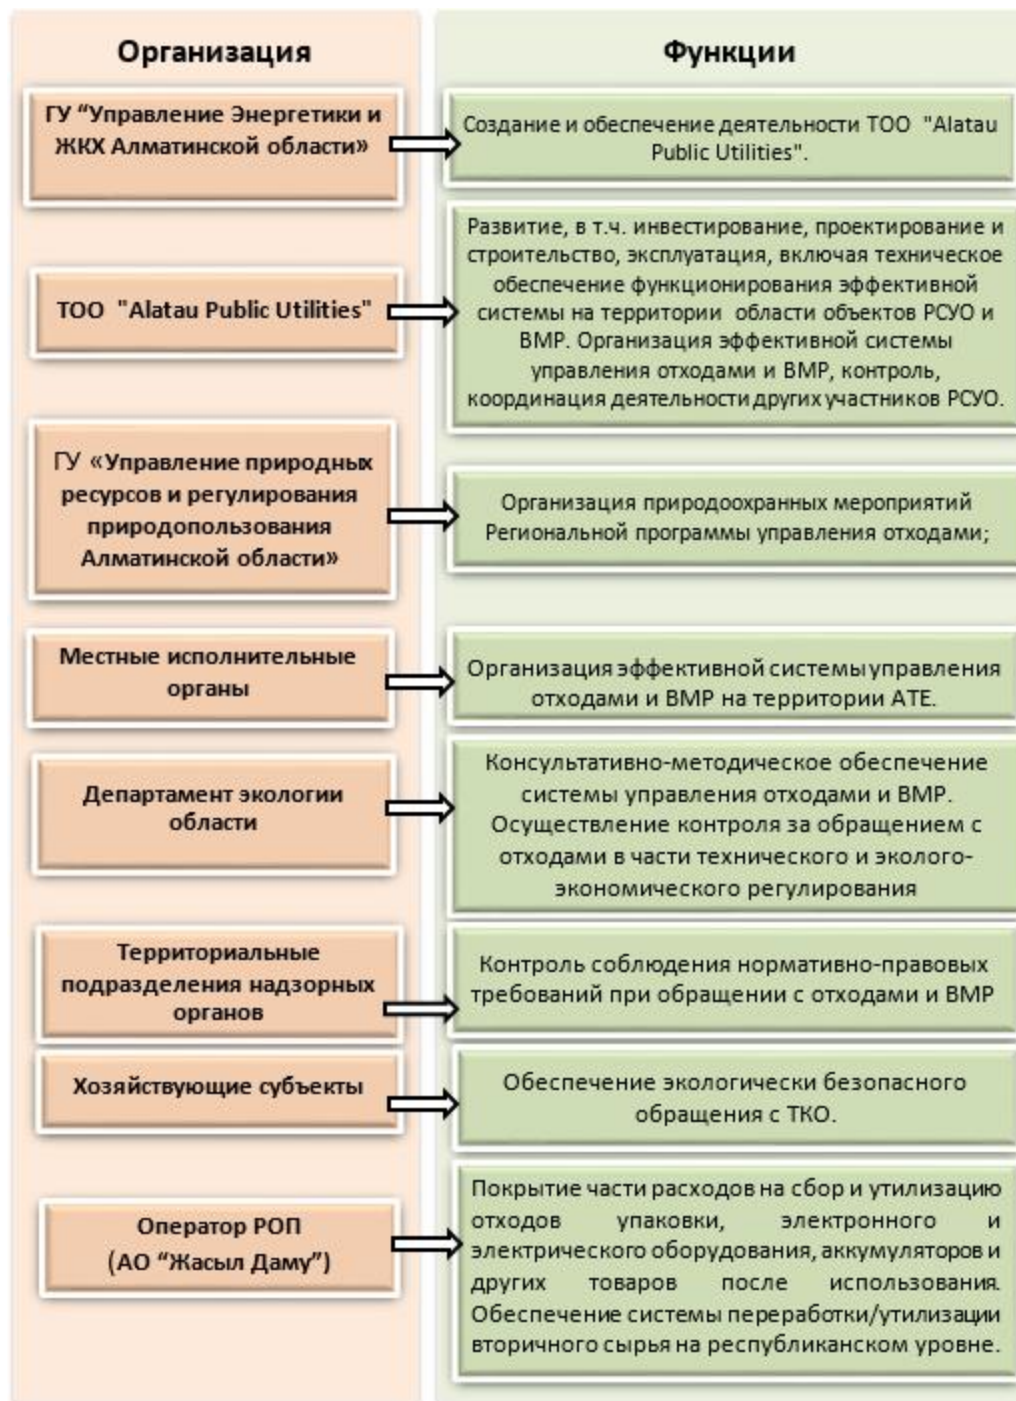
Организация

Функции

ГУ “Управление Энергетики и ЖКХ Алматинской области»

Создание и обеспечение деятельности ТОО "Alatau Public Utilities".

ТОО "Alatau Public Utilities"

Развитие, в т.ч. инвестирование, проектирование и строительство, эксплуатация, включая техническое обеспечение функционирования эффективной системы на территории области объектов РСУО и ВМР. Организация эффективной системы управления отходами и ВМР, контроль, координация деятельности других участников РСУО.

ГУ «Управление природных ресурсов и регулирования природопользования Алматинской области»

Организация природоохранных мероприятий Региональной программы управления отходами;

Местные исполнительные органы

Организация эффективной системы управления отходами и ВМР на территории АТЕ.

Департамент экологии области

Консультативно-методическое обеспечение системы управления отходами и ВМР. Осуществление контроля за обращением с отходами в части технического и эколого-экономического регулирования

Территориальные подразделения надзорных органов

Контроль соблюдения нормативно-правовых требований при обращении с отходами и ВМР

Хозяйствующие субъекты

Обеспечение экологически безопасного обращения с ТКО.

Оператор РОП (АО “Жасыл Даму”)

Покрытие части расходов на сбор и утилизацию отходов упаковки, электронного и электрического оборудования, аккумуляторов и других товаров после использования. Обеспечение системы переработки/утилизации вторичного сырья на республиканском уровне.